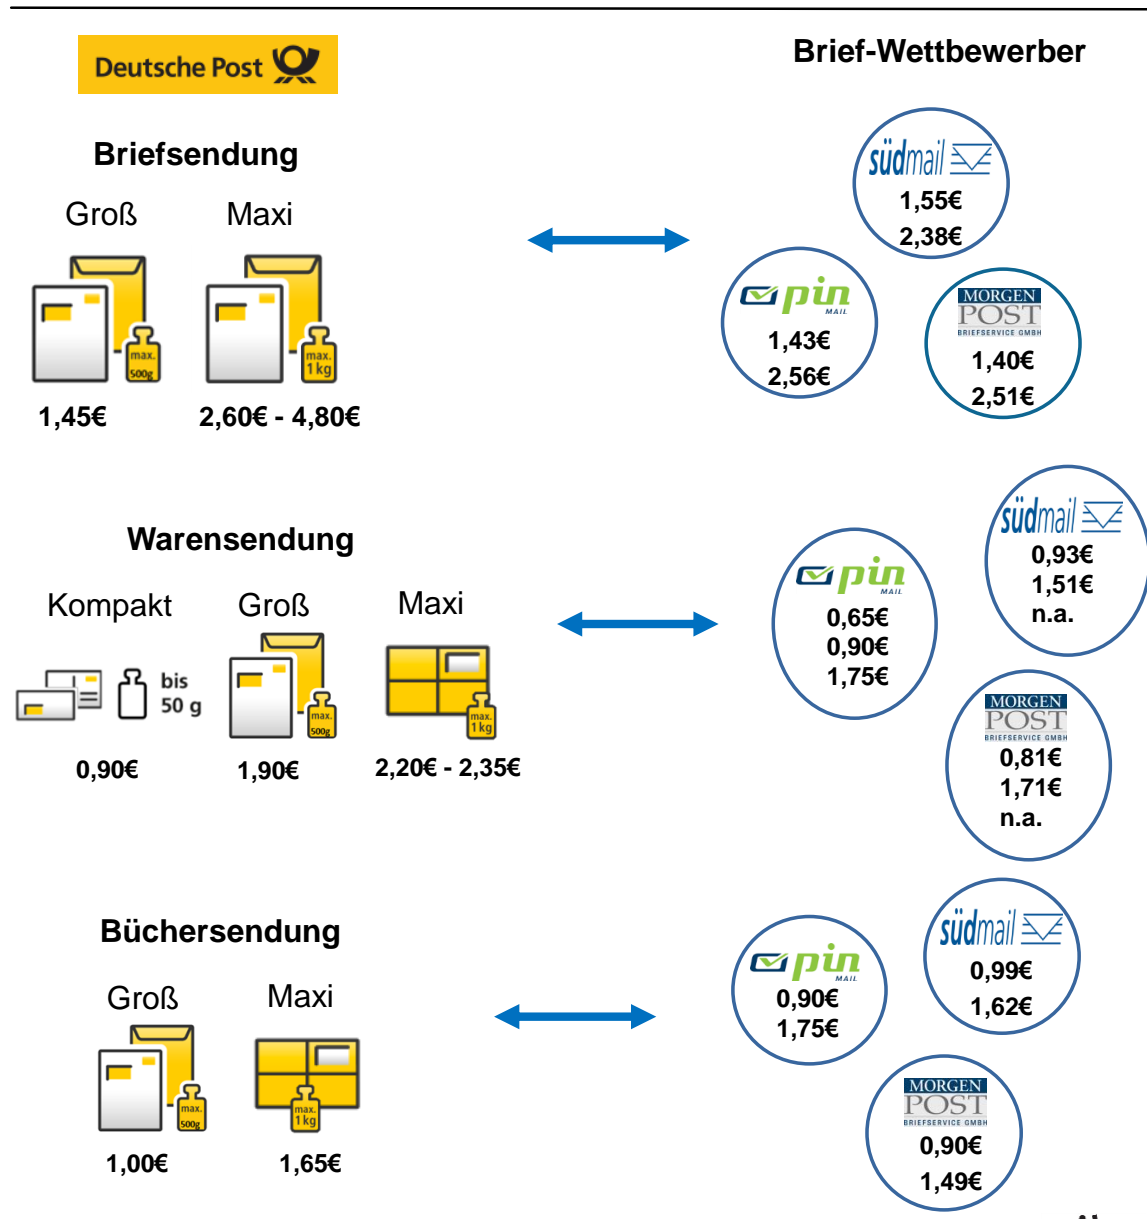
Deutsche Post

Brief-Wettbewerber

Briefsendung

Groß Maxi

max. 500g

max. 1 kg

1,45€ 2,60€ - 4,80€

südmail
1,55€
2,38€

pin MAIL
1,43€
2,56€

MORGEN POST BRIEFSERVICE GMBH
1,40€
2,51€

Warensendung

Kompakt Groß Maxi

bis 50 g

max. 500g

max. 1 kg

0,90€ 1,90€ 2,20€ - 2,35€

südmail
0,93€
1,51€
n.a.

pin MAIL
0,65€
0,90€
1,75€

MORGEN POST BRIEFSERVICE GMBH
0,81€
1,71€
n.a.

Büchersendung

Groß Maxi

max. 500g

max. 1 kg

1,00€ 1,65€

südmail
0,99€
1,62€

pin MAIL
0,90€
1,75€

MORGEN POST BRIEFSERVICE GMBH
0,90€
1,49€